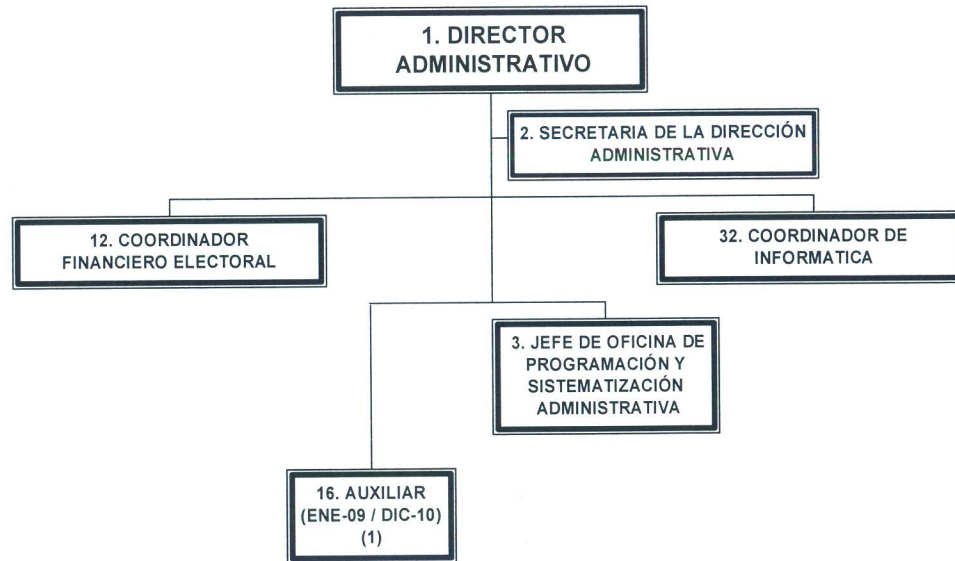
1. DIRECTOR ADMINISTRATIVO

2. SECRETARIA DE LA DIRECCIÓN ADMINISTRATIVA

12. COORDINADOR FINANCIERO ELECTORAL

32. COORDINADOR DE INFORMATICA

3. JEFE DE OFICINA DE PROGRAMACIÓN Y SISTEMATIZACIÓN ADMINISTRATIVA

16. AUXILIAR (ENE-09 / DIC-10) (1)